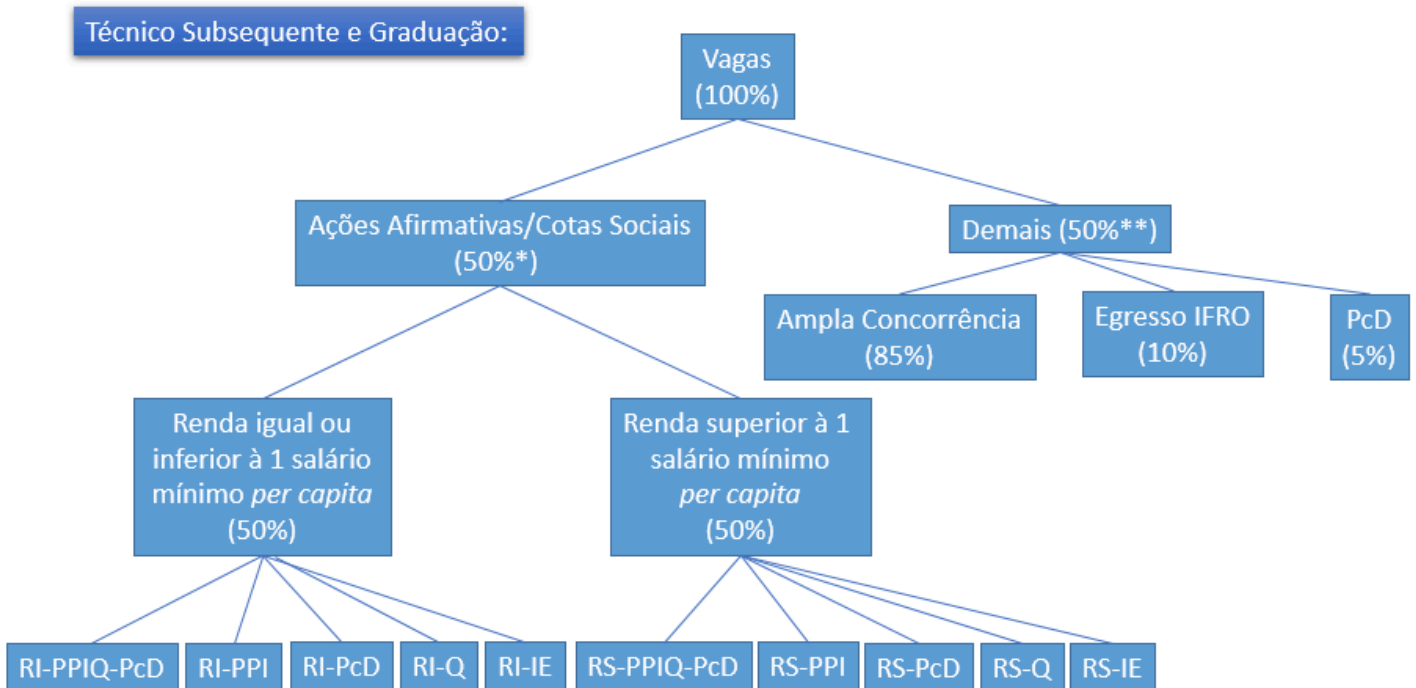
Técnico Subsequente e Graduação:

Vagas (100%)

Ações Afirmativas/Cotas Sociais (50%*)

Demais (50%**)

Ampla Concorrência (85%)

Egresso IFRO (10%)

PcD (5%)

Renda igual ou inferior à 1 salário mínimo *per capita* (50%)

Renda superior à 1 salário mínimo *per capita* (50%)

RI-PPIQ-PcD

RI-PPI

RI-PcD

RI-Q

RI-IE

RS-PPIQ-PcD

RS-PPI

RS-PcD

RS-Q

RS-IE